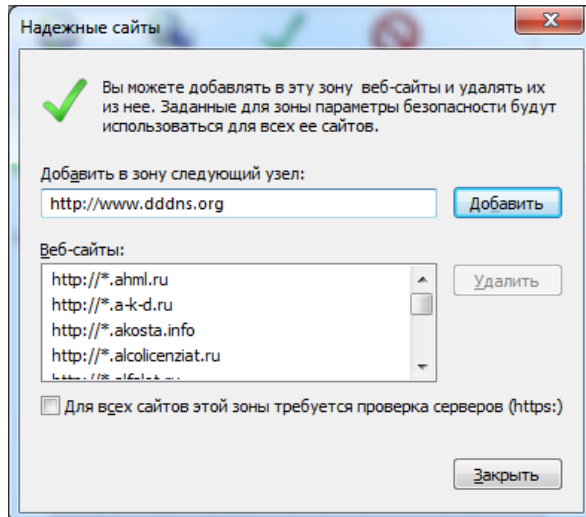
Надежные сайты

Вы можете добавлять в эту зону веб-сайты и удалять их из нее. Заданные для зоны параметры безопасности будут использоваться для всех ее сайтов.

Добавить в зону следующий узел:

http://www.dddns.org

Добавить

Веб-сайты:

http://*.ahml.ru
http://*.a-k-d.ru
http://*.akosta.info
http://*.alcolicenziat.ru
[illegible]

Удалить

Для всех сайтов этой зоны требуется проверка серверов (https:)

Закрыть